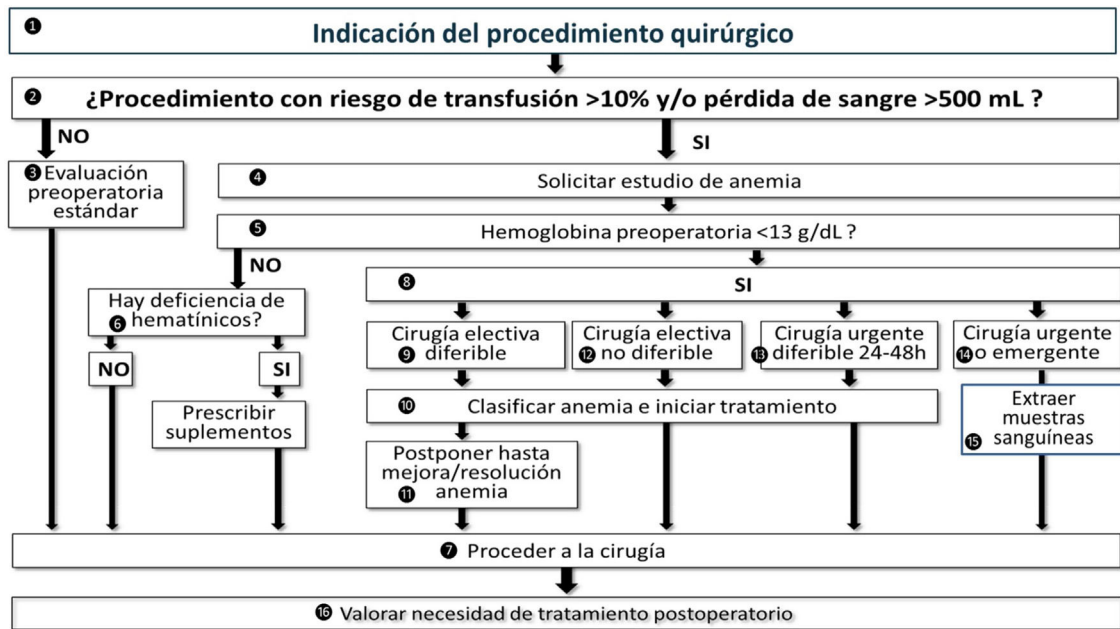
❶ Indicación del procedimiento quirúrgico

❷ ¿Procedimiento con riesgo de transfusión >10% y/o pérdida de sangre >500 mL ?

NO

SI

❸ Evaluación preoperatoria estándar

❹ Solicitar estudio de anemia

❺ Hemoglobina preoperatoria <13 g/dL ?

NO

❽ SI

Hay deficiencia de ❻ hematínicos?

NO

SI

Prescribir suplementos

Cirugía electiva ❾ diferible

Cirugía electiva ⓬ no diferible

Cirugía urgente ⓭ diferible 24-48h

Cirugía urgente ⓮ o emergente

❿ Clasificar anemia e iniciar tratamiento

Extraer muestras ⓯ sanguíneas

Postponer hasta mejora/resolución ⓫ anemia

❼ Proceder a la cirugía

⓰ Valorar necesidad de tratamiento postoperatorio